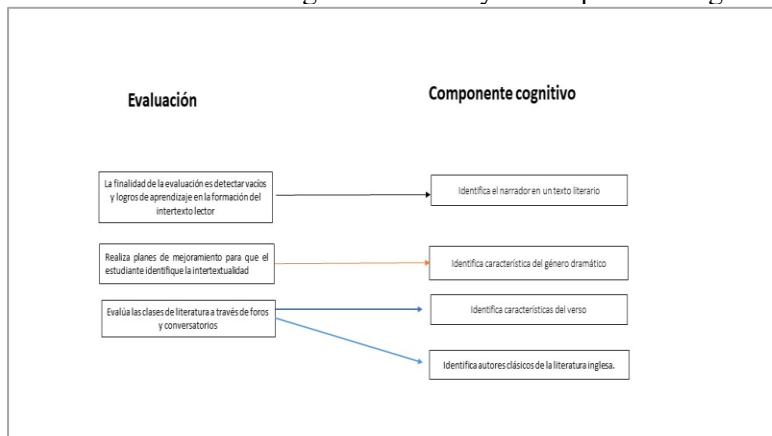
Evaluación

Componente cognitivo

La finalidad de la evaluación es detectar vacíos y logros de aprendizaje en la formación del intertexto lector

Identifica el narrador en un texto literario

Realiza planes de mejoramiento para que el estudiante identifique la intertextualidad

Identifica característica del género dramático

Evalúa las clases de literatura a través de foros y conversatorios

Identifica características del verso

Identifica autores clásicos de la literatura inglesa.